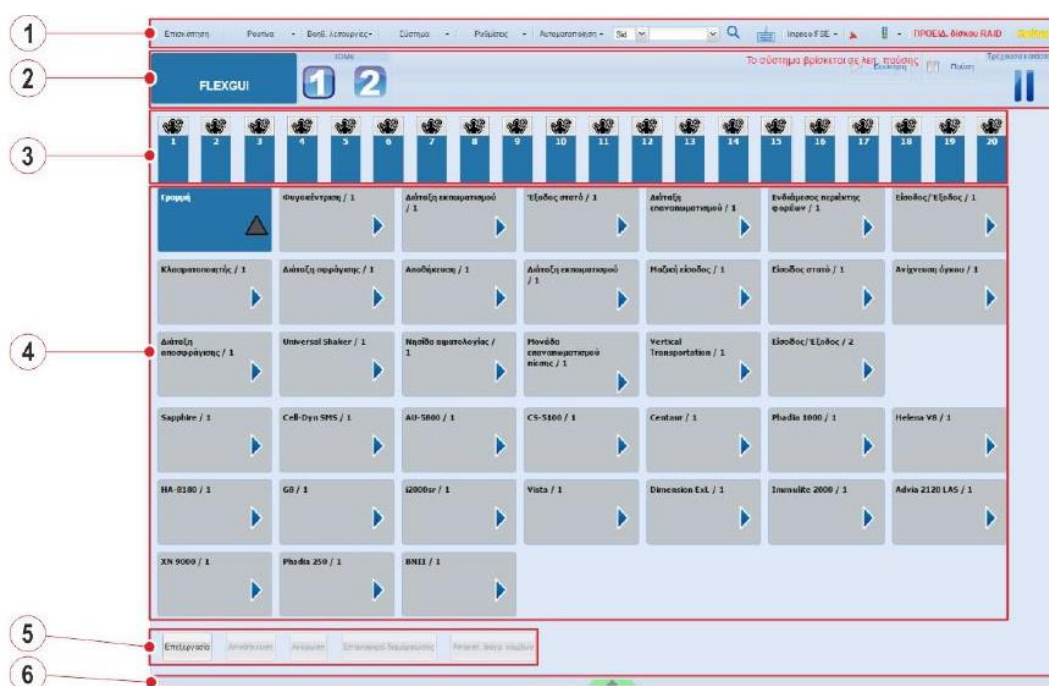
1

Επισκόπηση Ρουτίνα Βοηθ. λειτουργίες Σύστημα Ρυθμίσεις Αυτοματοποίηση Sd Inpeco FSE ΠΡΟΕΙΔ. δίσκου RAID

2

FLEXGUI

ΙΟΜΝ

1 2

Το σύστημα βρίσκεται σε λειτ. παύσης

Παύση

3

1 2 3 4 5 6 7 8 9 10 11 12 13 14 15 16 17 18 19 20

4

Γραμμή

Φυγοκέντρηση / 1

Διάταξη εκπωματισμού / 1

Έξοδος στατό / 1

Διάταξη επαναπωματισμού / 1

Ενδιάμεσος περιέκτης φορέων / 1

Είσοδος/Έξοδος / 1

Κλασματοποιητής / 1

Διάταξη σφράγισης / 1

Αποθήκευση / 1

Διάταξη εκπωματισμού / 1

Μαζική είσοδος / 1

Είσοδος στατό / 1

Ανίχνευση όγκου / 1

Διάταξη αποσφράγισης / 1

Universal Shaker / 1

Ηηθίδα αιματολογίας / 1

Μονάδα επαναπωματισμού πίεσης / 1

Vertical Transportation / 1

Είσοδος/Έξοδος / 2

Sapphire / 1

Cell-Dyn SMS / 1

AU-5800 / 1

CS-5100 / 1

Centaur / 1

Phadia 1000 / 1

Helena V8 / 1

HA-8180 / 1

G8 / 1

i2000sr / 1

Vista / 1

Dimension ExL / 1

Immulite 2000 / 1

Advia 2120 LAS / 1

XN 9000 / 1

Phadia 250 / 1

BNII / 1

5

Επεξεργασία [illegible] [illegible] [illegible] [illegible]

6